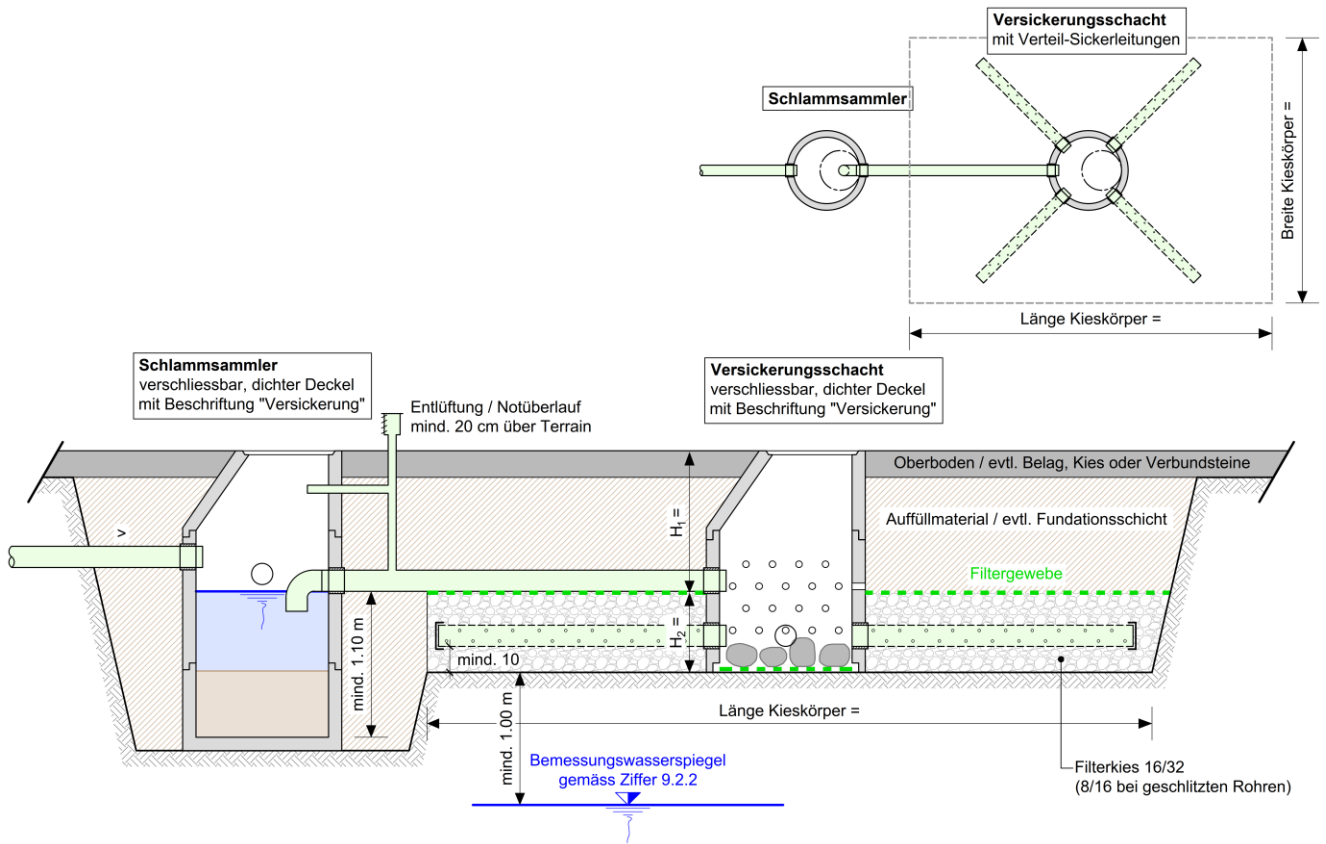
Versickerungsschacht
mit Verteil-Sickerleitungen

Schlammsammler

Breite Kieskörper =

Länge Kieskörper =

Schlammsammler
verschliessbar, dichter Deckel
mit Beschriftung "Versickerung"

Entlüftung / Notüberlauf
mind. 20 cm über Terrain

Versickerungsschacht
verschliessbar, dichter Deckel
mit Beschriftung "Versickerung"

Oberboden / evtl. Belag, Kies oder Verbundsteine

Auffüllmaterial / evtl. Fundationsschicht

Filtergewebe

>

$H_1$ =

$H_2$ =

mind. 1.10 m

mind. 10

mind. 1.00 m

Länge Kieskörper =

Bemessungswasserspiegel
gemäss Ziffer 9.2.2

Filterkies 16/32
(8/16 bei geschlitzten Rohren)